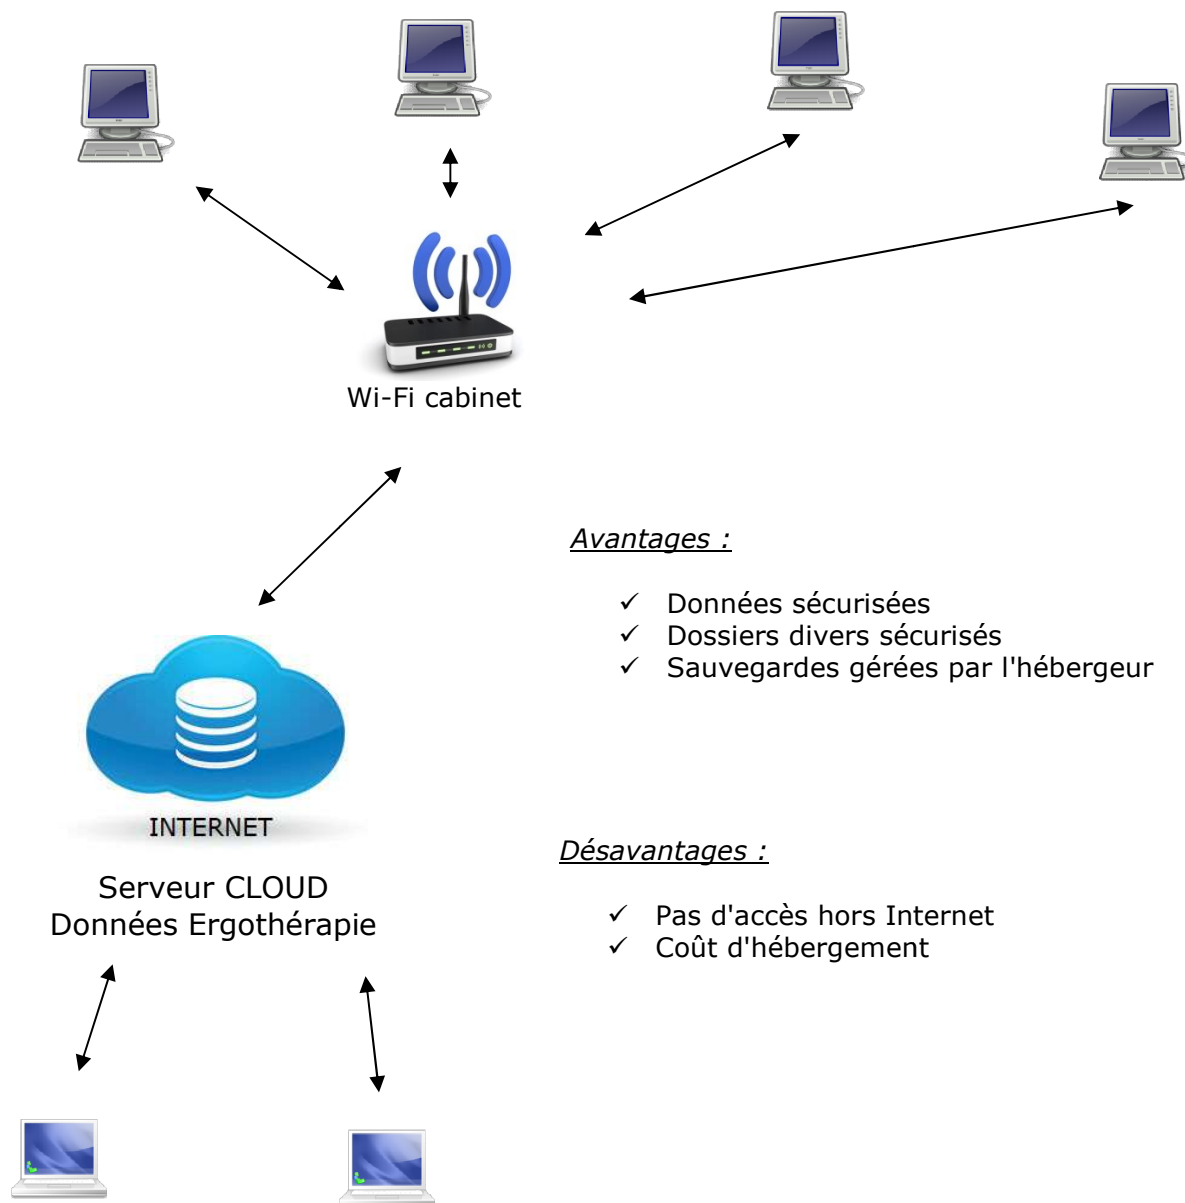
Wi-Fi cabinet

Avantages :

✓ Données sécurisées
✓ Dossiers divers sécurisés
✓ Sauvegardes gérées par l'hébergeur

INTERNET

Serveur CLOUD
Données Ergothérapie

Désavantages :

✓ Pas d'accès hors Internet
✓ Coût d'hébergement